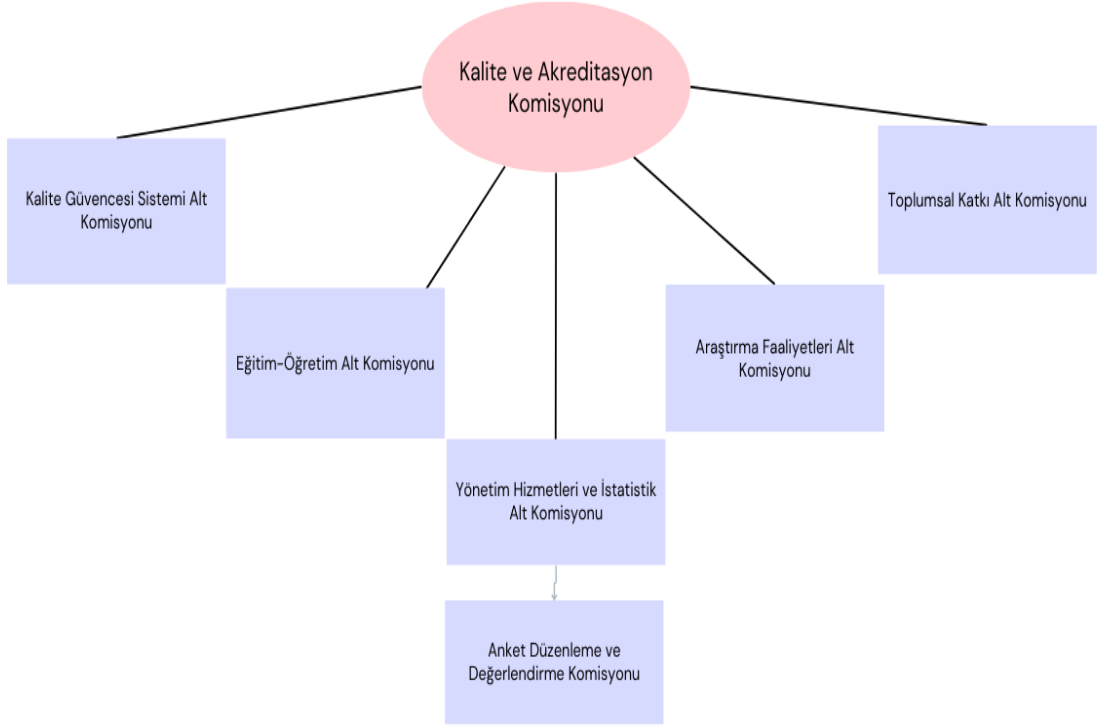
Kalite ve Akreditasyon Komisyonu

Kalite Güvencesi Sistemi Alt Komisyonu

Toplumsal Katkı Alt Komisyonu

Eğitim-Öğretim Alt Komisyonu

Araştırma Faaliyetleri Alt Komisyonu

Yönetim Hizmetleri ve İstatistik Alt Komisyonu

Anket Düzenleme ve Değerlendirme Komisyonu